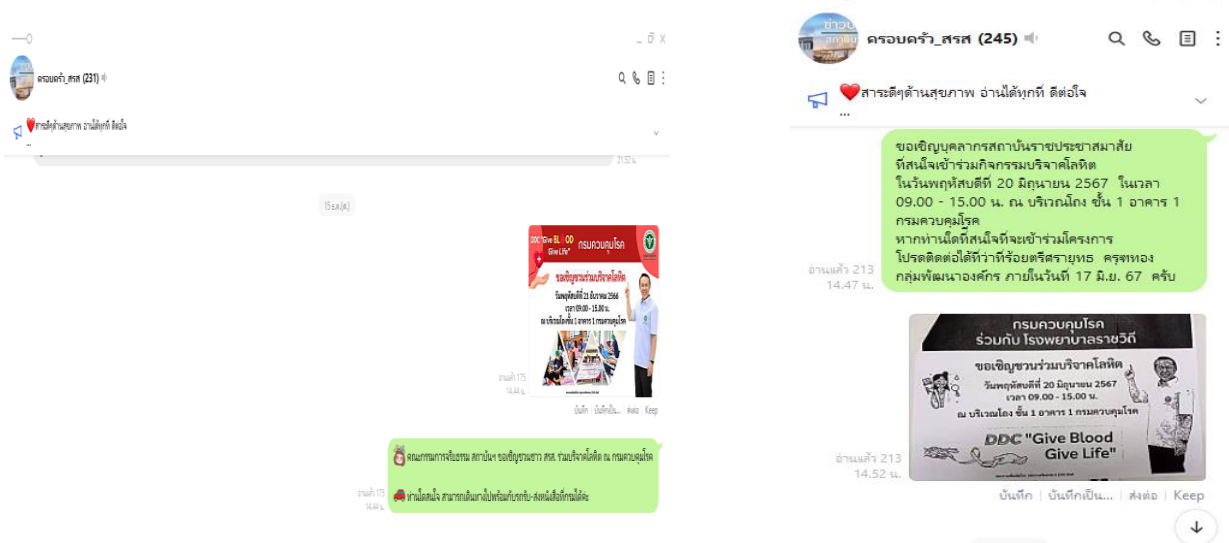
_ ☐ X

ครอบครัว_สรส (231)

❤️สาระดีๆด้านสุขภาพ อ่านได้ทุกที่ ดีต่อใจ
...

21.52 น.

19 ธ.ค.(ส)

DDC "Give BLOOD Give Life"
กรมควบคุมโรค
ขอเชิญชวนร่วมบริจาคโลหิต
วันพฤหัสบดีที่ 21 ธันวาคม 2566
เวลา 09.00 - 15.00 น.
ณ บริเวณโถงชั้น 1 อาคาร 1 กรมควบคุมโรค

อ่านแล้ว 175
14.44 น.

บันทึก | บันทึกเป็น... | ส่งต่อ | Keep

คณะกรรมการจริยธรรม สถาบันฯ ขอเชิญชวนชาว สรส. ร่วมบริจาคโลหิต ณ กรมควบคุมโรค

อ่านแล้ว 175
14.44 น.

ท่านใดสนใจ สามารถเดินทางไปพร้อมกับรถรับ-ส่งหนังสือที่กรมได้ค่ะ

ครอบครัว_สรส (245)

❤️สาระดีๆด้านสุขภาพ อ่านได้ทุกที่ ดีต่อใจ
...

ขอเชิญบุคลากรสถาบันราชประชาสมาสัย ที่สนใจเข้าร่วมกิจกรรมบริจาคโลหิต ในวันพฤหัสบดีที่ 20 มิถุนายน 2567 ในเวลา 09.00 - 15.00 น. ณ บริเวณโถง ชั้น 1 อาคาร 1 กรมควบคุมโรค
หากท่านใดที่สนใจที่จะเข้าร่วมโครงการ โปรดติดต่อได้ที่ว่าที่ร้อยตรีศรายุทธ ครุฑทอง กลุ่มพัฒนาองค์กร ภายในวันที่ 17 มิ.ย. 67 ครับ

อ่านแล้ว 213
14.47 น.

กรมควบคุมโรค
ร่วมกับ โรงพยาบาลราชวิถี
ขอเชิญชวนร่วมบริจาคโลหิต
วันพฤหัสบดีที่ 20 มิถุนายน 2567
เวลา 09.00 - 15.00 น.
ณ บริเวณโถง ชั้น 1 อาคาร 1 กรมควบคุมโรค
DDC "Give Blood Give Life"

อ่านแล้ว 213
14.52 น.

บันทึก | บันทึกเป็น... | ส่งต่อ | Keep